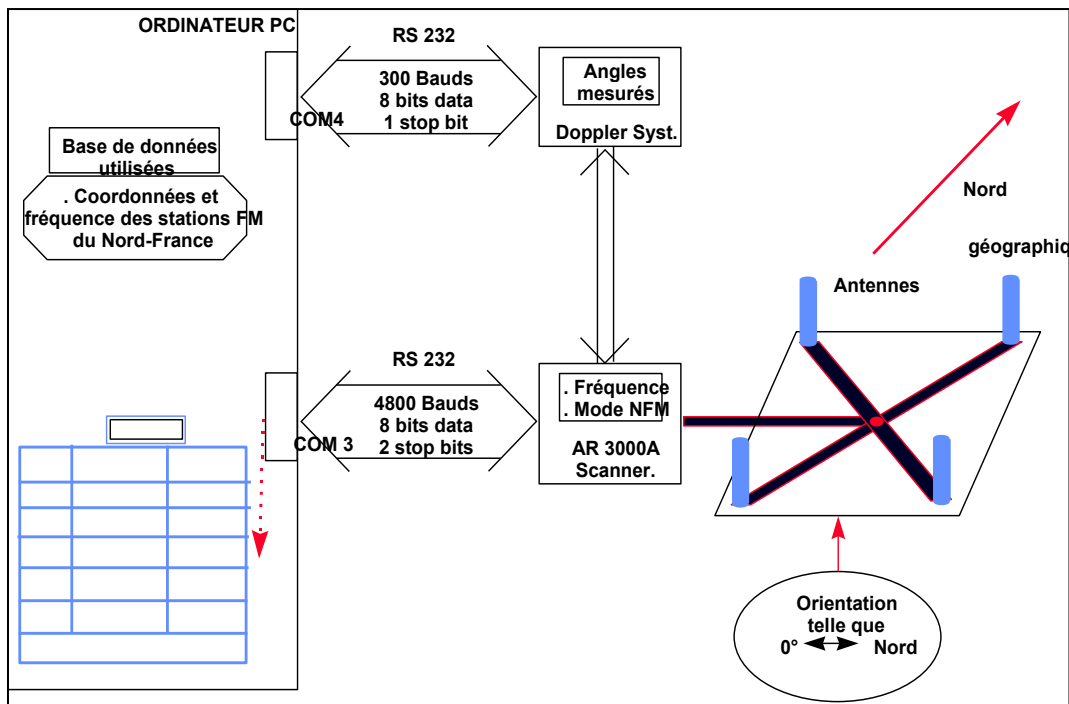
ORDINATEUR PC

RS 232

300 Bauds
8 bits data
1 stop bit

COM4

Angles mesurés

Doppler Syst.

Base de données utilisées

. Coordonnées et fréquence des stations FM du Nord-France

Nord

géographiq

Antennes

RS 232

4800 Bauds
8 bits data
2 stop bits

COM 3

. Fréquence
. Mode NFM

AR 3000A Scanner.

Orientation telle que
0° ⟷ Nord